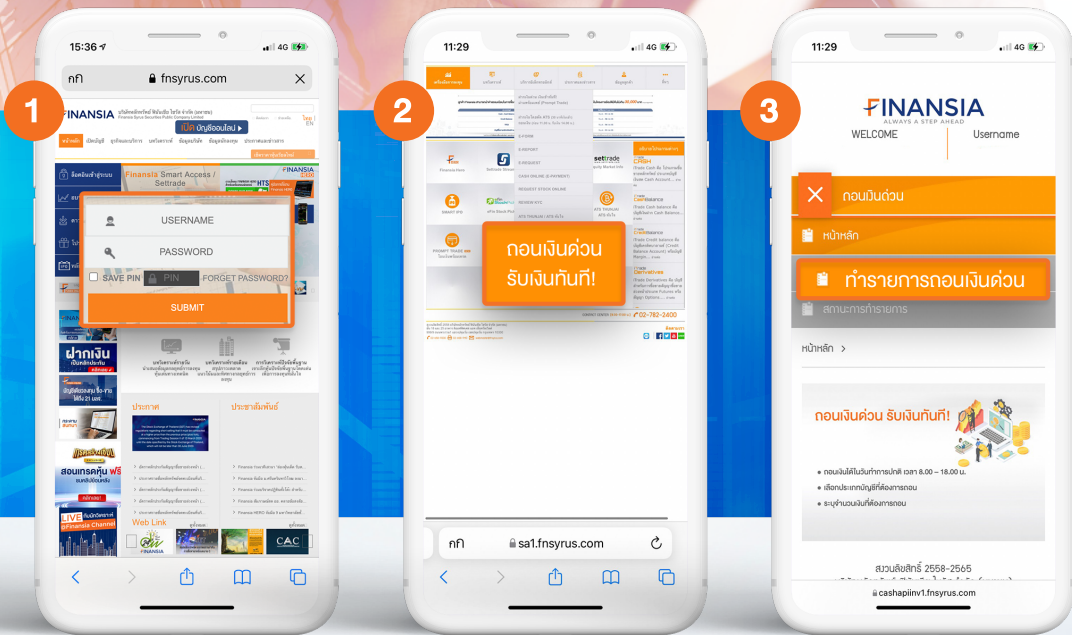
1

15:36 4G

กก fnsyrus.com

FINANSIA

เปิดบัญชีออนไลน์

Finansia Smart Access / Settrade

FINANSIA

USERNAME

PASSWORD

SAVE PIN PIN FORGET PASSWORD?

SUBMIT

ฝากเงิน

ประกาศ

ประชาสัมพันธ์

Web Link

CAC

2

11:29 4G

settrade

ถอนเงินด่วน รับเงินทันที!

02-782-2400

กก sa1.fnsyrus.com

3

11:29 4G

FINANSIA

ALWAYS A STEP AHEAD

WELCOME

Username

ถอนเงินด่วน

หน้าหลัก

ทำรายการถอนเงินด่วน

สถานะการทำรายการ

หน้าหลัก >

ถอนเงินด่วน รับเงินทันที!

• ถอนเงินได้ในวันทำการปกติ เวลา 8.00 – 18.00 น.

• เลือกประเภทบัญชีที่ต้องการถอน

• ระบุจำนวนเงินที่ต้องการถอน

สงวนลิขสิทธิ์ 2558-2565

cashapiinv1.fnsyrus.com